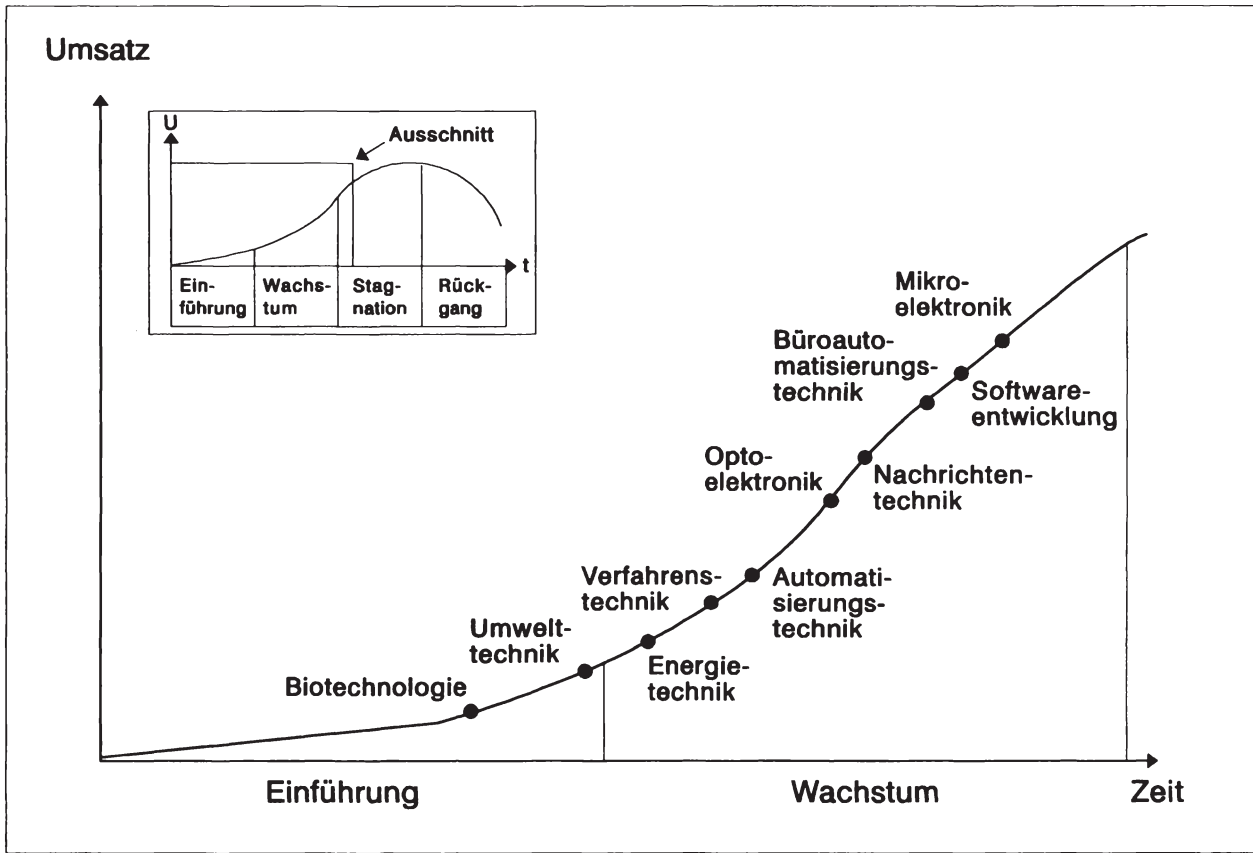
Umsatz

U

Ausschnitt

t

| Einführung | Wachstum | Stagnation | Rückgang |
|---|---|---|---|

Mikroelektronik

Büroautomatisierungstechnik

Softwareentwicklung

Optoelektronik

Nachrichtentechnik

Verfahrenstechnik

Automatisierungstechnik

Umwelttechnik

Energietechnik

Biotechnologie

Einführung

Wachstum

Zeit